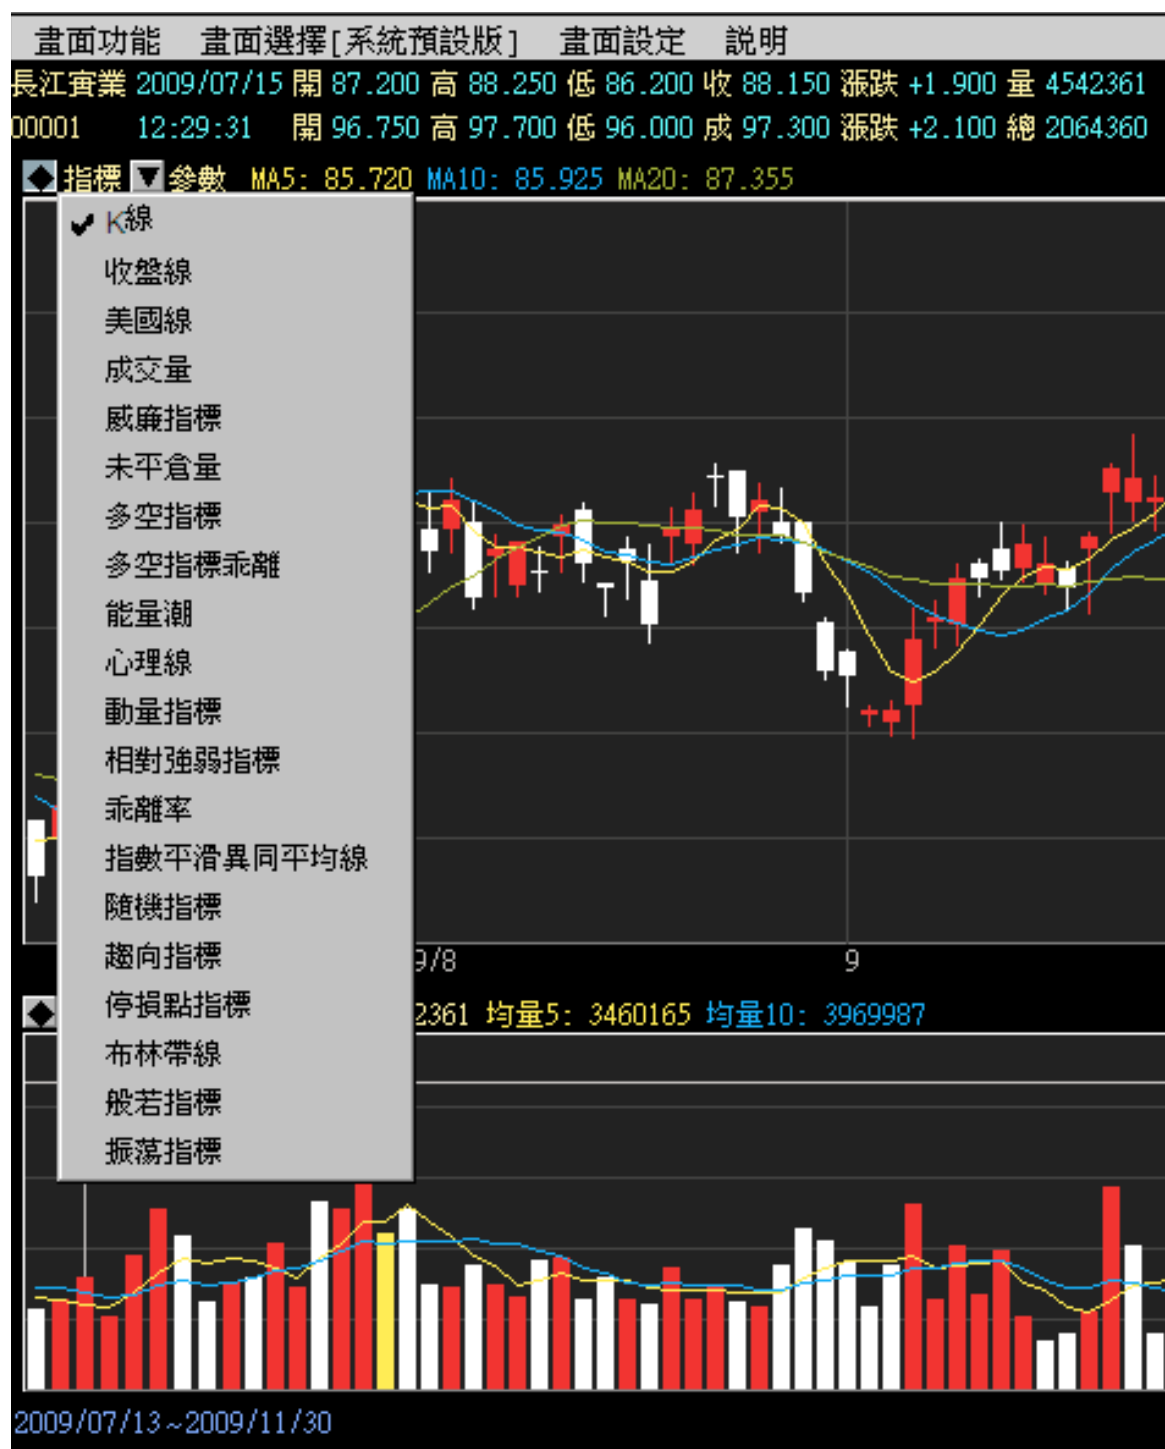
畫面功能 畫面選擇[系統預設版] 畫面設定 說明

長江實業 2009/07/15 開 87.200 高 88.250 低 86.200 收 88.150 漲跌 +1.900 量 4542361

00001 12:29:31 開 96.750 高 97.700 低 96.000 成 97.300 漲跌 +2.100 總 2064360

指標 參數 MA5: 85.720 MA10: 85.925 MA20: 87.355

✔ K線
收盤線
美國線
成交量
威廉指標
未平倉量
多空指標
多空指標乖離
能量潮
心理線
動量指標
相對強弱指標
乖離率
指數平滑異同平均線
隨機指標
趨向指標
停損點指標
布林帶線
般若指標
振蕩指標

9/8

9

2361 均量5: 3460165 均量10: 3969987

2009/07/13~2009/11/30